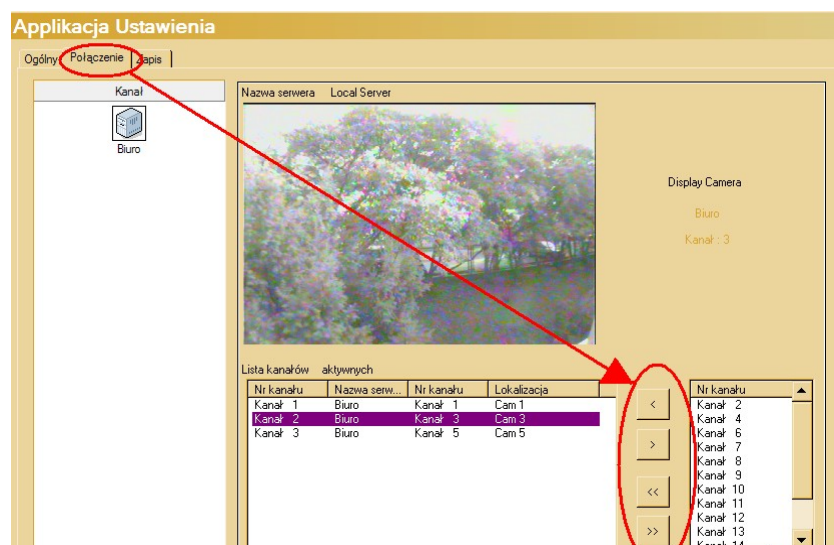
Applikacja Ustawienia

Ogólny | Połączenie | Zapis

Kanał

Biuro

Nazwa serwera Local Server

Display Camera

Biuro

Kanał : 3

Lista kanałów aktywnych

| Nr kanału | Nazwa serw... | Nr kanału | Lokalizacja |
|---|---|---|---|
| Kanał 1 | Biuro | Kanał 1 | Cam 1 |
| Kanał 2 | Biuro | Kanał 3 | Cam 3 |
| Kanał 3 | Biuro | Kanał 5 | Cam 5 |

<

>

<<

>>

| Nr kanału |
|---|
| Kanał 2 |
| Kanał 4 |
| Kanał 6 |
| Kanał 7 |
| Kanał 8 |
| Kanał 9 |
| Kanał 10 |
| Kanał 11 |
| Kanał 12 |
| Kanał 13 |
| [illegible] |